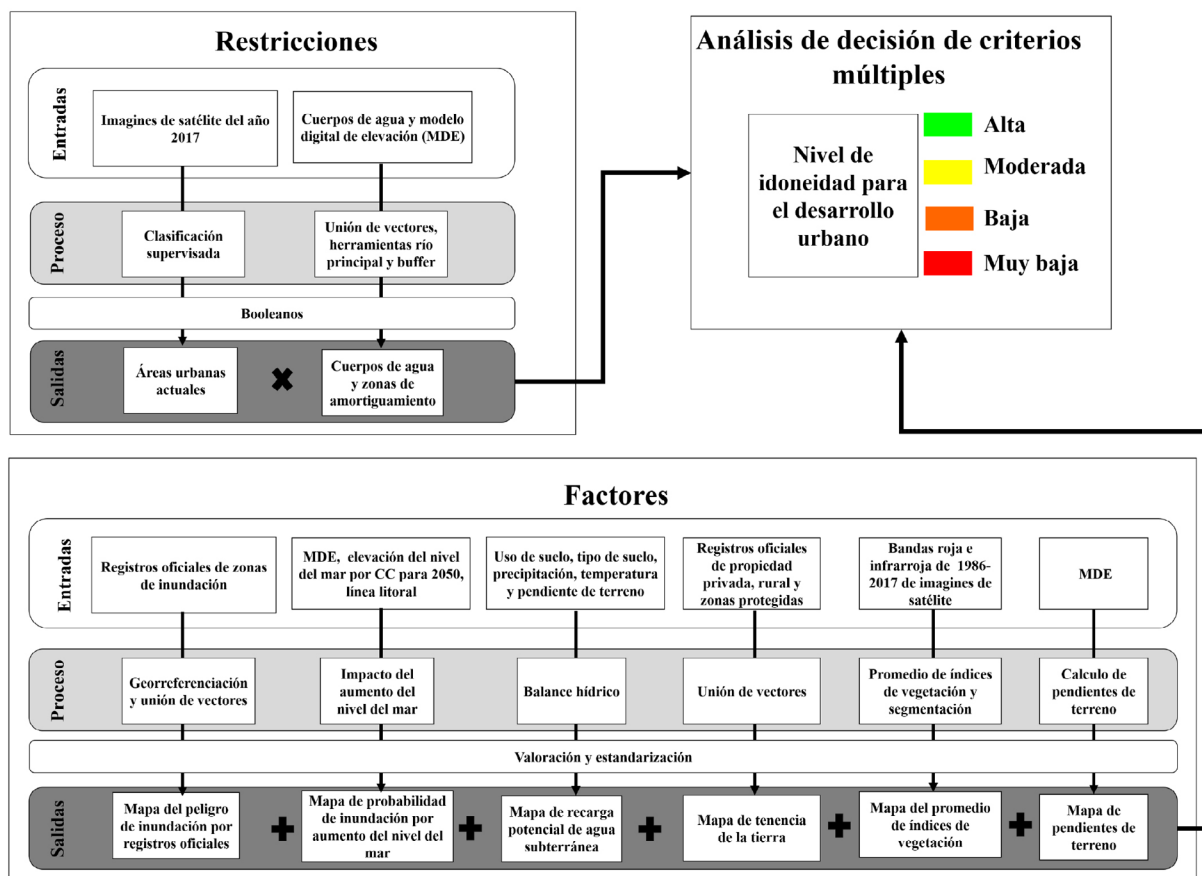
Restricciones

Entradas

Imagines de satélite del año 2017

Cuerpos de agua y modelo digital de elevación (MDE)

Proceso

Clasificación supervisada

Unión de vectores, herramientas río principal y buffer

Booleanos

Salidas

Áreas urbanas actuales

Cuerpos de agua y zonas de amortiguamiento

Análisis de decisión de criterios múltiples

Nivel de idoneidad para el desarrollo urbano

Alta

Moderada

Baja

Muy baja

Factores

Entradas

Registros oficiales de zonas de inundación

MDE, elevación del nivel del mar por CC para 2050, línea litoral

Uso de suelo, tipo de suelo, precipitación, temperatura y pendiente de terreno

Registros oficiales de propiedad privada, rural y zonas protegidas

Bandas roja e infrarroja de 1986-2017 de imagines de satélite

MDE

Proceso

Georreferenciación y unión de vectores

Impacto del aumento del nivel del mar

Balance hídrico

Unión de vectores

Promedio de índices de vegetación y segmentación

Calculo de pendientes de terreno

Valoración y estandarización

Salidas

Mapa del peligro de inundación por registros oficiales

Mapa de probabilidad de inundación por aumento del nivel del mar

Mapa de recarga potencial de agua subterránea

Mapa de tenencia de la tierra

Mapa del promedio de índices de vegetación

Mapa de pendientes de terreno